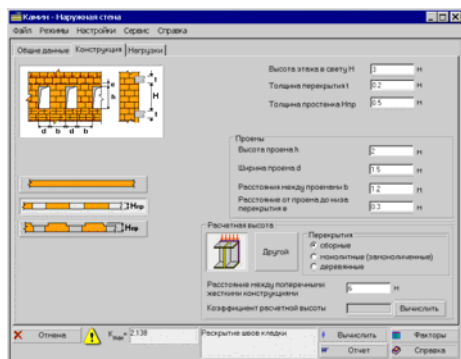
Камин - Наружная стена

Файл Режимы Настройки Сервис Справка

Общие данные Конструкция Нагрузки

b b b d d d t h t H

Высота этажа в свету H 3 м

Толщина перекрытия t 0.2 м

Толщина простенка Hпр 0.5 м

Проемы

Высота проема h 2 м

Ширина проема d 1.5 м

Расстояние между проемами b 1.2 м

Расстояние от проема до низа перекрытия a 0.3 м

Hпр

Hпр

Расчетная высота

Другой

Перекрытия

сборные

монолитные (замоноличенные)

деревянные

Расстояние между поперечными жесткими конструкциями 6 м

Коэффициент расчетной высоты

Вычислить

Отмена

$K_{max}$ = 2.138

Раскрытие швов кладки

Вычислить

Факторы

Отчет

Справка